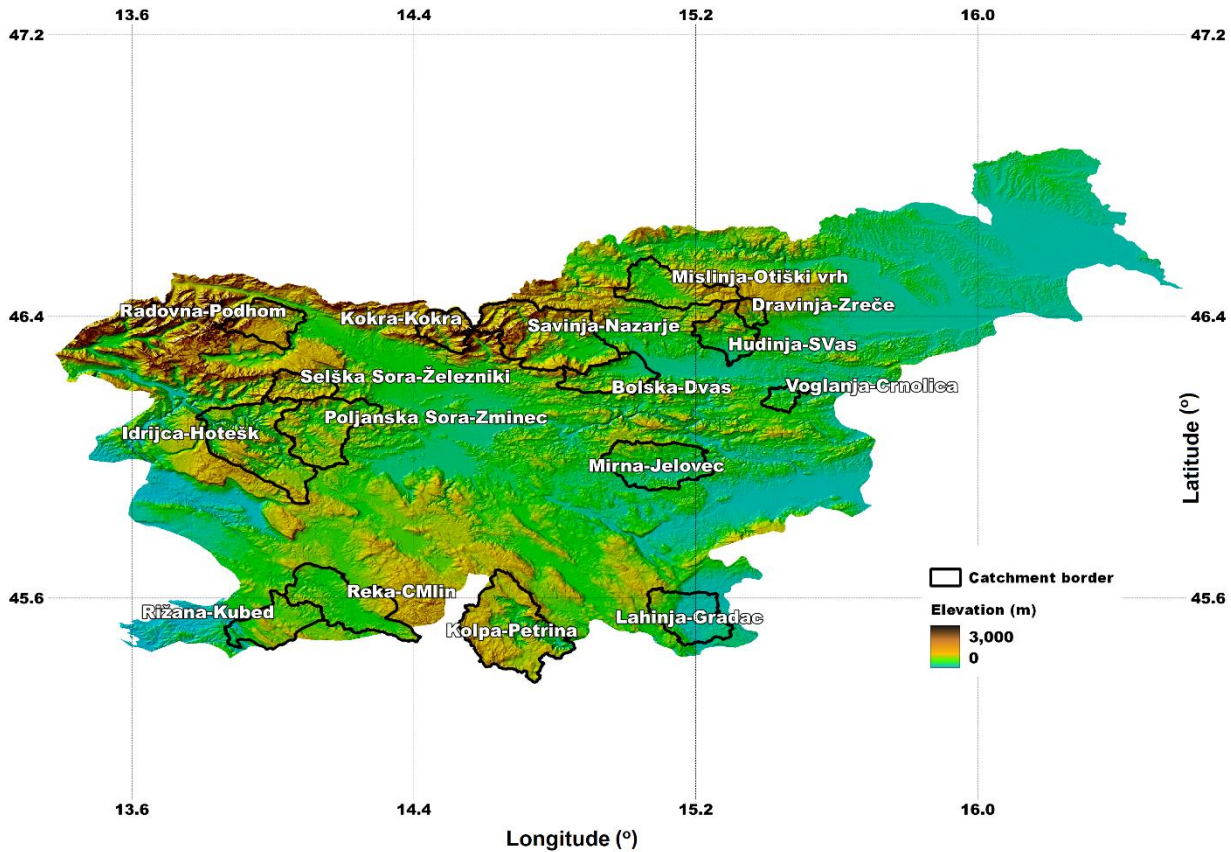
13.6 14.4 15.2 16.0

47.2 47.2

Mislinja-Otiški vrh
Dravinja-Zreče
Radovna-Podhom
Kokra-Kokra
Savinja-Nazarje
46.4 46.4
Hudinja-SVas
Selška Sora-Železniki
Bolska-Dvas
Voglanja-Crnolica
Poljanska Sora-Zminec
Idrijca-Hotešk
Latitude (°)
Mirna-Jelovec

Catchment border
45.6 45.6
Reka-CMlin
Rižana-Kubed
Elevation (m)
Lahinja-Gradac
Kolpa-Petrina
3,000
0

13.6 14.4 15.2 16.0
Longitude (°)